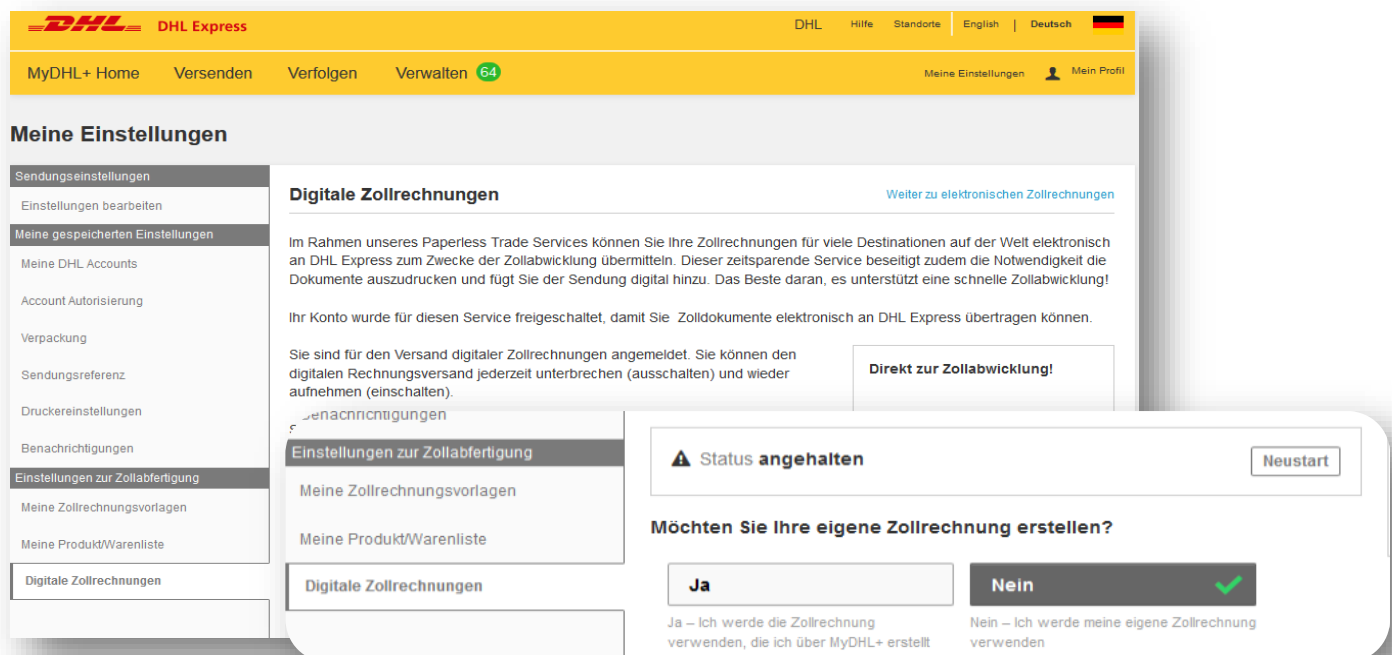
DHL DHL Express

DHL Hilfe Standorte English | Deutsch

MyDHL+ Home Versenden Verfolgen Verwalten 64

Meine Einstellungen Mein Profil

Meine Einstellungen

Sendungseinstellungen
Einstellungen bearbeiten
Meine gespeicherten Einstellungen
Meine DHL Accounts
Account Autorisierung
Verpackung
Sendungsreferenz
Druckereinstellungen
Benachrichtigungen
Einstellungen zur Zollabfertigung
Meine Zollrechnungsvorlagen
Meine Produkt/Warenliste
Digitale Zollrechnungen

Digitale Zollrechnungen

Weiter zu elektronischen Zollrechnungen

Im Rahmen unseres Paperless Trade Services können Sie Ihre Zollrechnungen für viele Destinationen auf der Welt elektronisch an DHL Express zum Zwecke der Zollabwicklung übermitteln. Dieser zeitsparende Service beseitigt zudem die Notwendigkeit die Dokumente auszudrucken und fügt Sie der Sendung digital hinzu. Das Beste daran, es unterstützt eine schnelle Zollabwicklung!

Ihr Konto wurde für diesen Service freigeschaltet, damit Sie Zolldokumente elektronisch an DHL Express übertragen können.

Sie sind für den Versand digitaler Zollrechnungen angemeldet. Sie können den digitalen Rechnungsversand jederzeit unterbrechen (ausschalten) und wieder aufnehmen (einschalten).

Direkt zur Zollabwicklung!

Benachrichtigungen
Einstellungen zur Zollabfertigung
Meine Zollrechnungsvorlagen
Meine Produkt/Warenliste
Digitale Zollrechnungen

Status angehalten

Neustart

Möchten Sie Ihre eigene Zollrechnung erstellen?

Ja

Nein

Ja – Ich werde die Zollrechnung verwenden, die ich über MyDHL+ erstellt

Nein – Ich werde meine eigene Zollrechnung verwenden